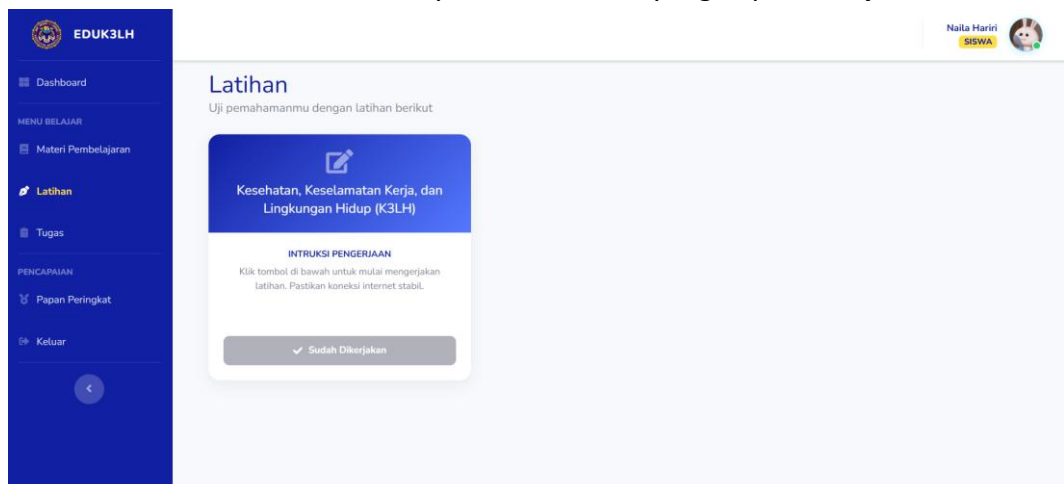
EDUK3LH

Dashboard

MENU BELAJAR

Materi Pembelajaran

Latihan

Tugas

PENCAPAIAN

Papan Peringkat

Keluar

Naila Hariri
SISWA

Latihan
Uji pemahamanmu dengan latihan berikut

Kesehatan, Keselamatan Kerja, dan Lingkungan Hidup (K3LH)

INTRUKSI PENGERJAAN
Klik tombol di bawah untuk mulai mengerjakan latihan. Pastikan koneksi internet stabil.

Sudah Dikerjakan